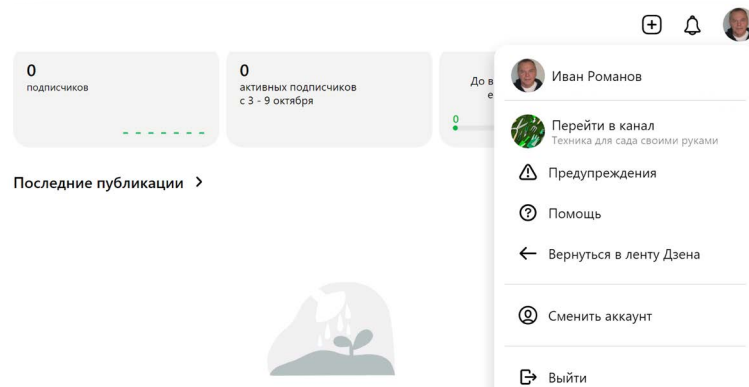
0
подписчиков

0
активных подписчиков
с 3 - 9 октября

До в
е

0

Последние публикации >

Иван Романов

Перейти в канал
Техника для сада своими руками

Предупреждения

Помощь

Вернуться в ленту Дзена

Сменить аккаунт

Выйти